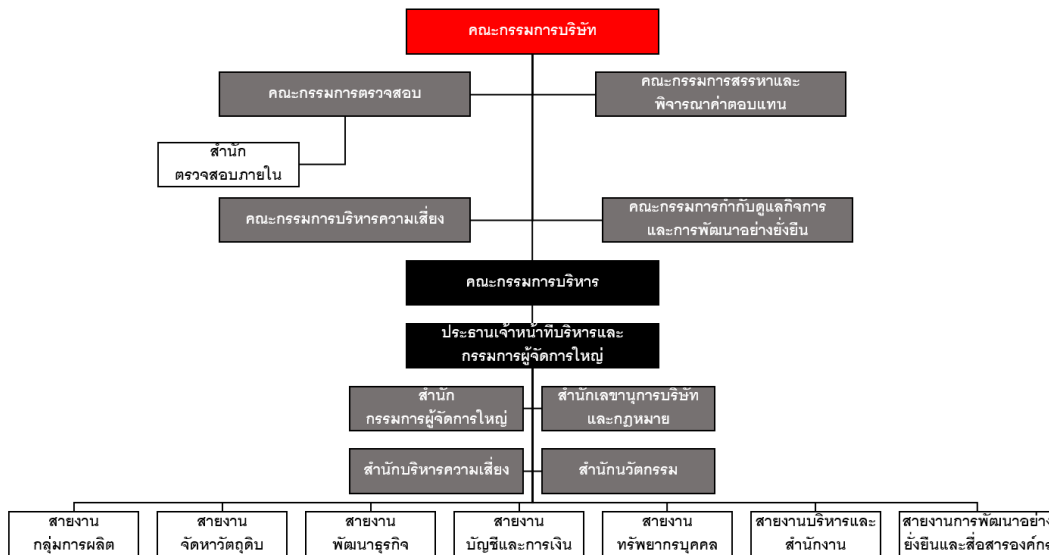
คณะกรรมการบริษัท

คณะกรรมการตรวจสอบ

คณะกรรมการสรรหาและพิจารณาค่าตอบแทน

สำนักตรวจสอบภายใน

คณะกรรมการบริหารความเสี่ยง

คณะกรรมการกำกับดูแลกิจการและการพัฒนาอย่างยั่งยืน

คณะกรรมการบริหาร

ประธานเจ้าหน้าที่บริหารและกรรมการผู้จัดการใหญ่

สำนักกรรมการผู้จัดการใหญ่

สำนักเลขานุการบริษัทและกฎหมาย

สำนักบริหารความเสี่ยง

สำนักนวัตกรรม

สายงานกลุ่มการผลิต

สายงานจัดหาวัตถุดิบ

สายงานพัฒนาธุรกิจ

สายงานบัญชีและการเงิน

สายงานทรัพยากรบุคคล

สายงานบริหารและสำนักงาน

สายงานการพัฒนาอย่าง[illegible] ยั่งยืนและสื่อสารองค์กร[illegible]